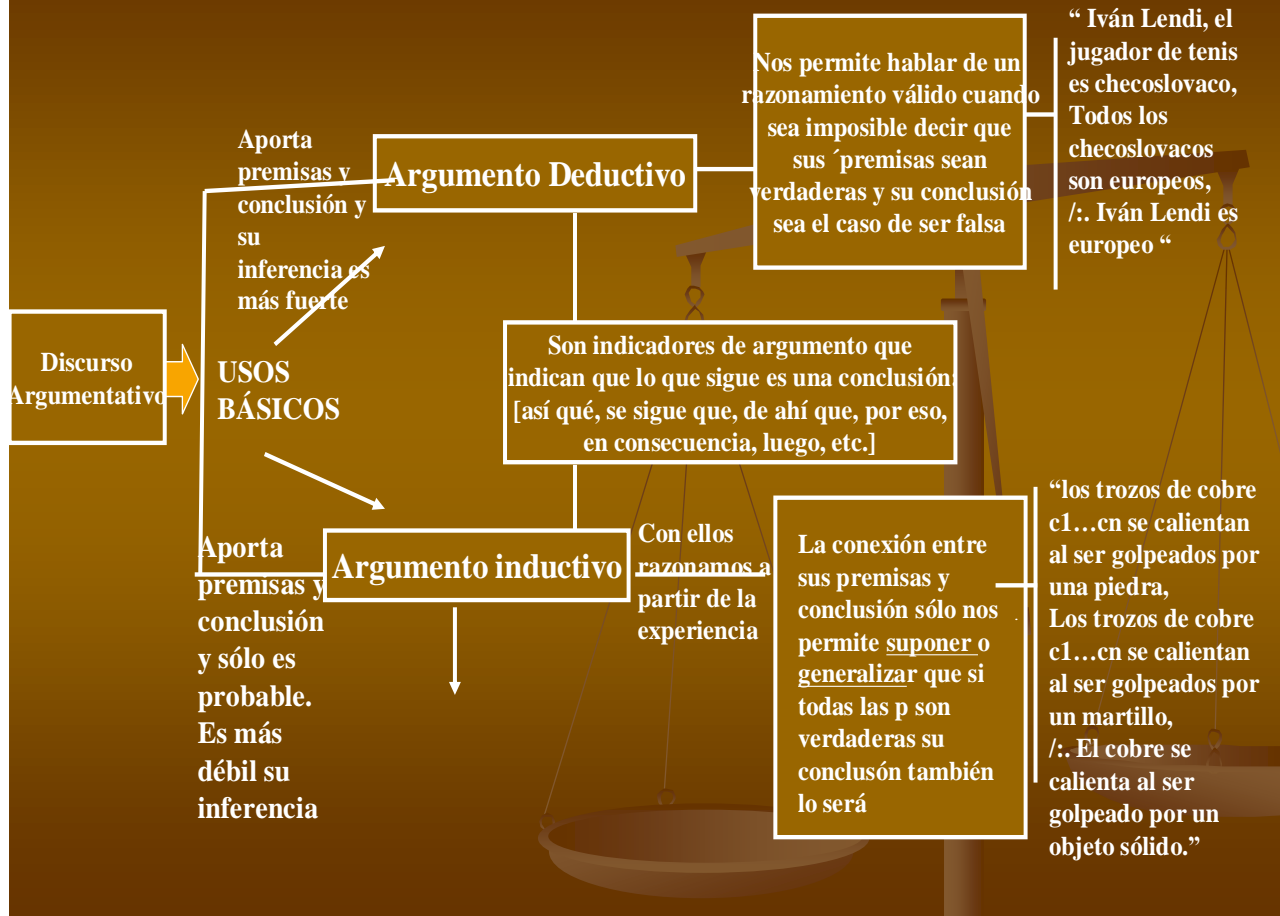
Discurso Argumentativo

USOS BÁSICOS

Aporta premisas y conclusión y su inferencia es más fuerte

Argumento Deductivo

Nos permite hablar de un razonamiento válido cuando sea imposible decir que sus ´premisas sean verdaderas y su conclusión sea el caso de ser falsa

" Iván Lendi, el jugador de tenis es checoslovaco, Todos los checoslovacos son europeos, /:. Iván Lendi es europeo "

Son indicadores de argumento que indican que lo que sigue es una conclusión: [así qué, se sigue que, de ahí que, por eso, en consecuencia, luego, etc.]

Aporta premisas y conclusión y sólo es probable. Es más débil su inferencia

Argumento inductivo

Con ellos razonamos a partir de la experiencia

La conexión entre sus premisas y conclusión sólo nos permite suponer o generalizar que si todas las p son verdaderas su conclusón también lo será

"los trozos de cobre c1…cn se calientan al ser golpeados por una piedra, Los trozos de cobre c1…cn se calientan al ser golpeados por un martillo, /:. El cobre se calienta al ser golpeado por un objeto sólido."